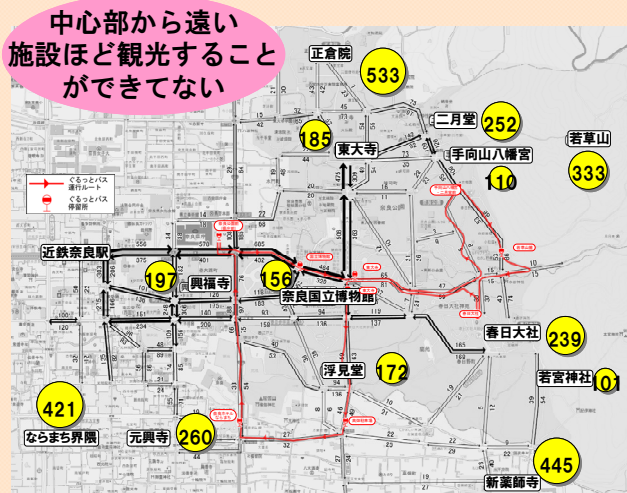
中心部から遠い施設ほど観光することができてない

正倉院
533
二月堂
252
185
東大寺
手向山八幡宮
若草山
110
333
ぐるっとバス運行ルート
ぐるっとバス停留所
近鉄奈良駅
197
興福寺
156
奈良国立博物館
春日大社
239
浮見堂
172
若宮神社
101
421
ならまち界隈
元興寺
260
445
新薬師寺